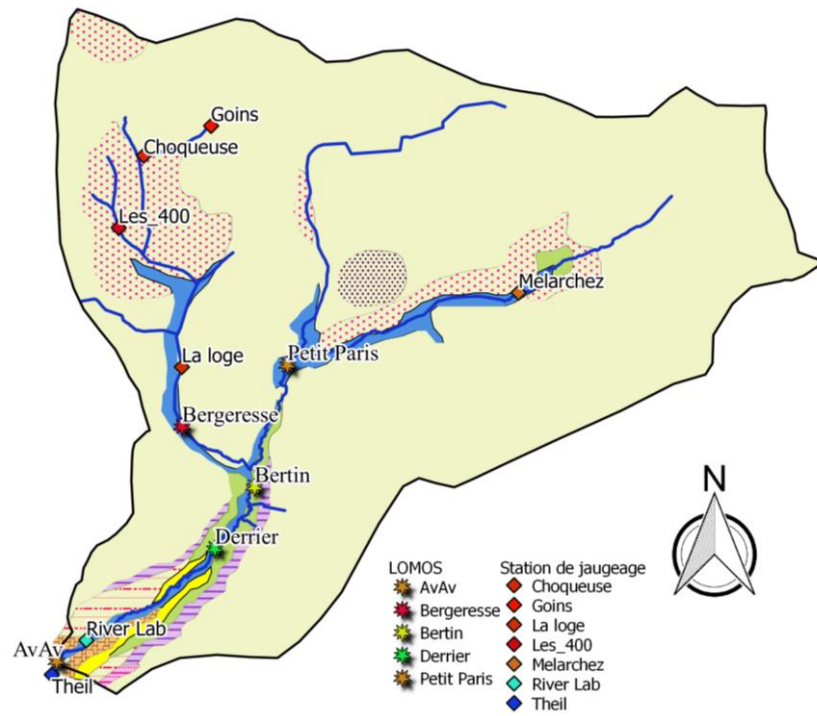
Goins
Choqueuse
Les_400
Melarchez
La loge
Petit Paris
Bergeresse
Bertin
Derrier
River Lab
AvAv
Theil

N

LOMOS
AvAv
Bergeresse
Bertin
Derrier
Petit Paris

Station de jaugeage
Choqueuse
Goins
La loge
Les_400
Melarchez
River Lab
Theil